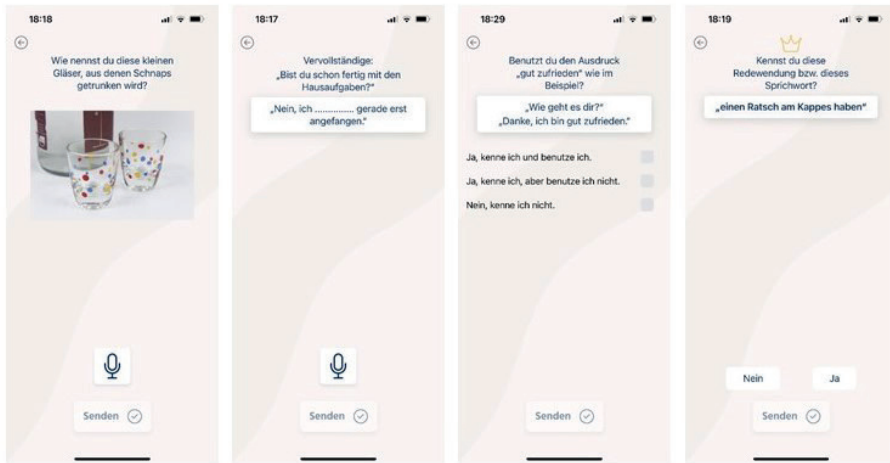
18:18

Wie nennst du diese kleinen Gläser, aus denen Schnaps getrunken wird?

Senden

18:17

Vervollständige: „Bist du schon fertig mit den Hausaufgaben?"

„Nein, ich ............... gerade erst angefangen."

Senden

18:29

Benutzt du den Ausdruck „gut zufrieden" wie im Beispiel?

„Wie geht es dir?" „Danke, ich bin gut zufrieden."

Ja, kenne ich und benutze ich.

Ja, kenne ich, aber benutze ich nicht.

Nein, kenne ich nicht.

Senden

18:19

Kennst du diese Redewendung bzw. dieses Sprichwort?

„einen Ratsch am Kappes haben"

Nein

Ja

Senden